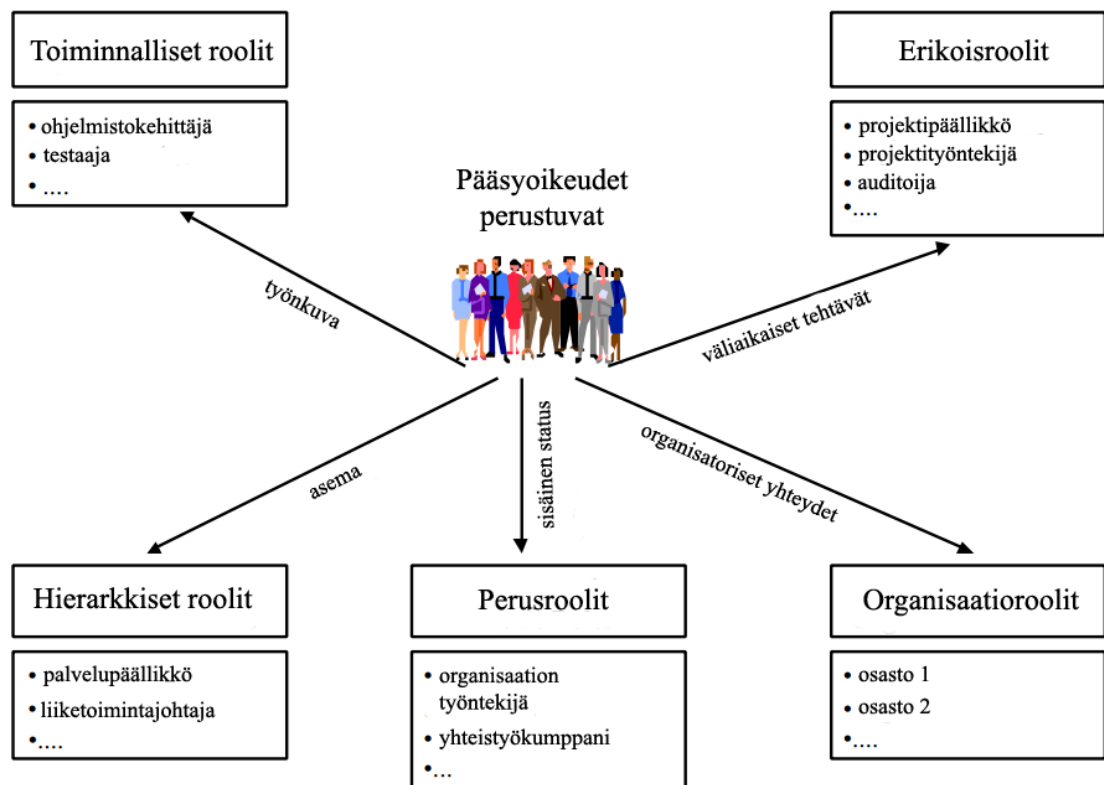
Toiminnalliset roolit

• ohjelmistokehittäjä
• testaaja
• ....

Erikoisroolit

• projektipäällikkö
• projektityöntekijä
• auditoija
•....

Pääsyoikeudet perustuvat

työnkuva

väliaikaiset tehtävät

asema

sisäinen status

organisatoriset yhteydet

Hierarkkiset roolit

• palvelupäällikkö
• liiketoimintajohtaja
•....

Perusroolit

• organisaation työntekijä
• yhteistyökumppani
•...

Organisaatioroolit

• osasto 1
• osasto 2
•....